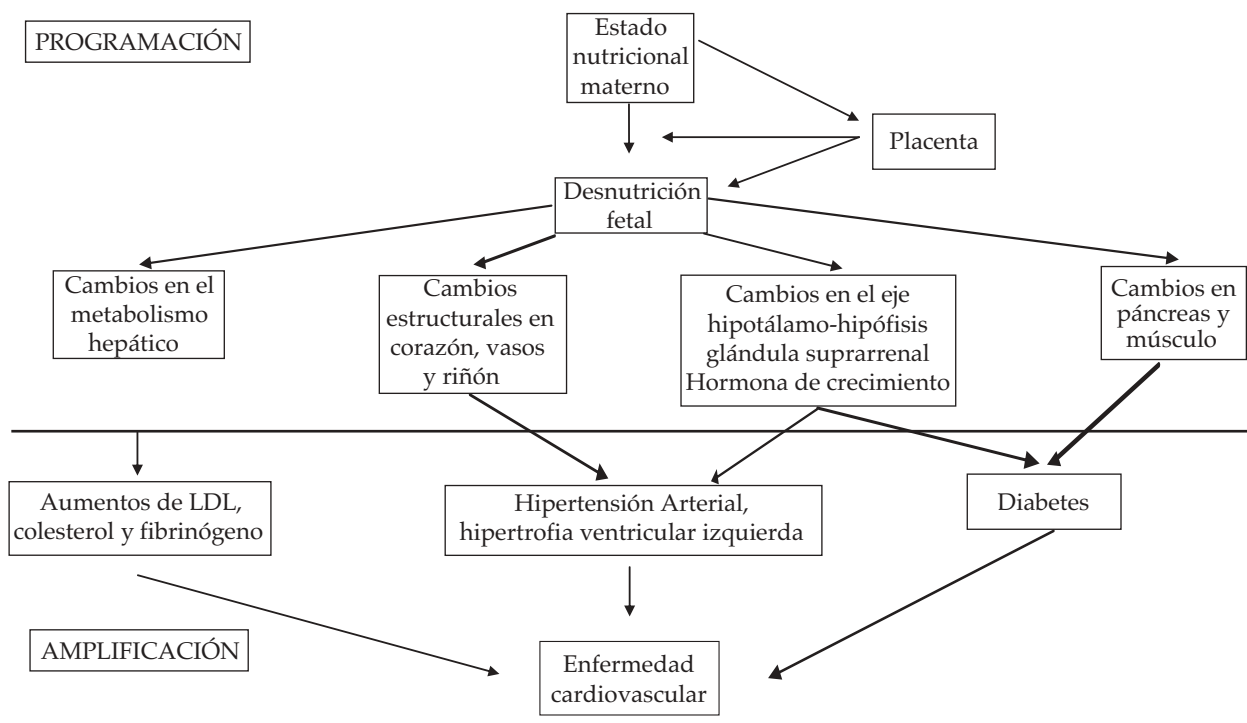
PROGRAMACIÓN

Estado nutricional materno

Placenta

Desnutrición fetal

Cambios en el metabolismo hepático

Cambios estructurales en corazón, vasos y riñón

Cambios en el eje hipotálamo-hipófisis glándula suprarrenal Hormona de crecimiento

Cambios en páncreas y músculo

Aumentos de LDL, colesterol y fibrinógeno

Hipertensión Arterial, hipertrofia ventricular izquierda

Diabetes

AMPLIFICACIÓN

Enfermedad cardiovascular